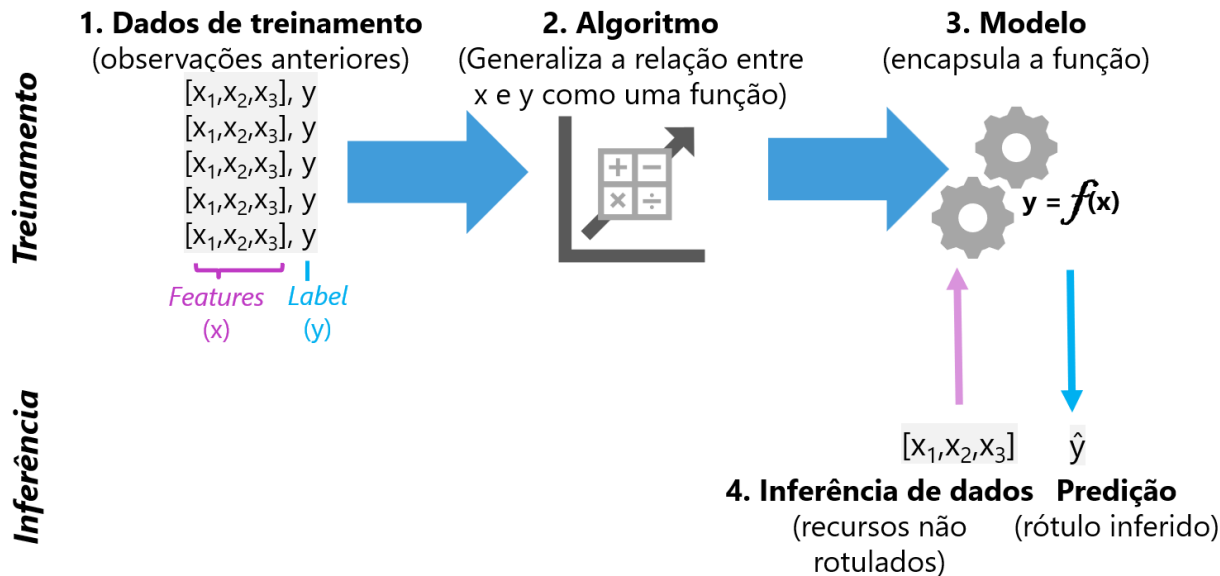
Treinamento

1. Dados de treinamento
(observações anteriores)
$[x_1,x_2,x_3]$, y
$[x_1,x_2,x_3]$, y
$[x_1,x_2,x_3]$, y
$[x_1,x_2,x_3]$, y
$[x_1,x_2,x_3]$, y

Features
(x)

Label
(y)

2. Algoritmo
(Generaliza a relação entre x e y como uma função)

3. Modelo
(encapsula a função)

y = $f$(x)

Inferência

$[x_1,x_2,x_3]$

$\hat{y}$

4. Inferência de dados
(recursos não rotulados)

Predição
(rótulo inferido)